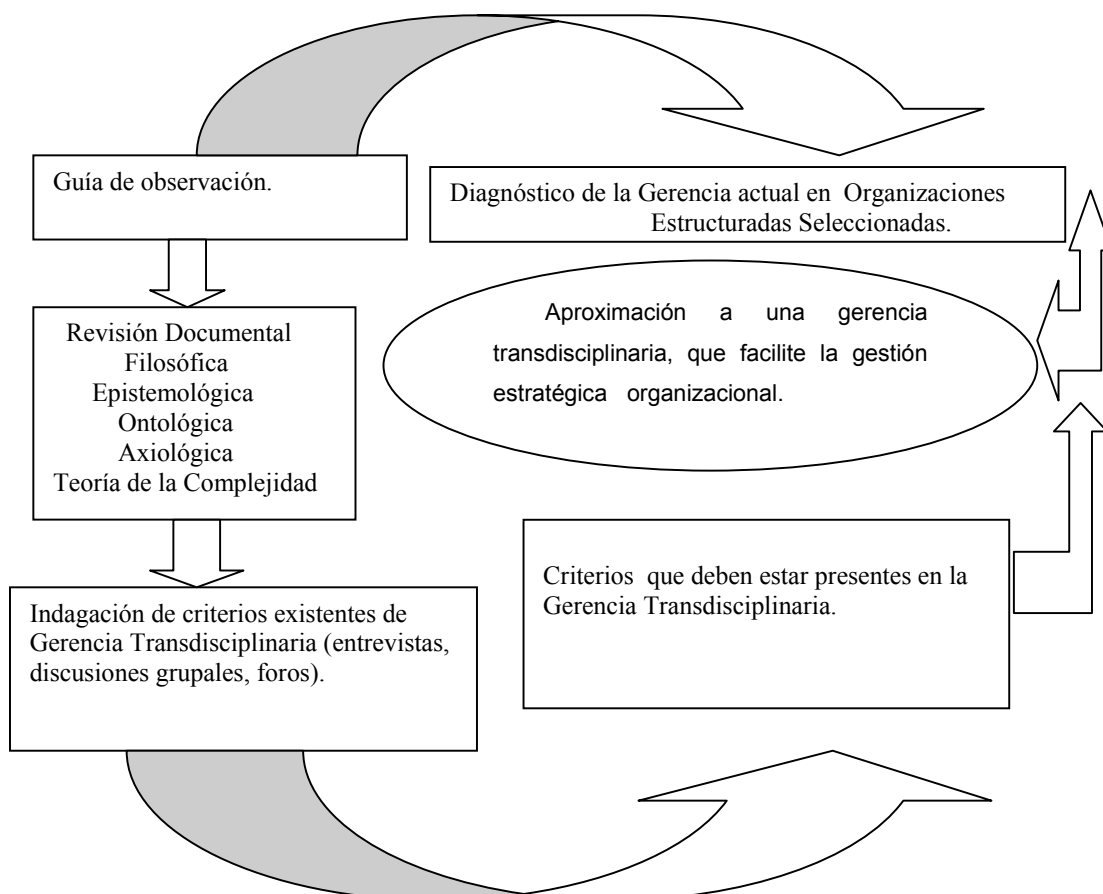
Guía de observación.

Diagnóstico de la Gerencia actual en Organizaciones Estructuradas Seleccionadas.

Revisión Documental
Filosófica
Epistemológica
Ontológica
Axiológica
Teoría de la Complejidad

Aproximación a una gerencia transdisciplinaria, que facilite la gestión estratégica organizacional.

Criterios que deben estar presentes en la Gerencia Transdisciplinaria.

Indagación de criterios existentes de Gerencia Transdisciplinaria (entrevistas, discusiones grupales, foros).